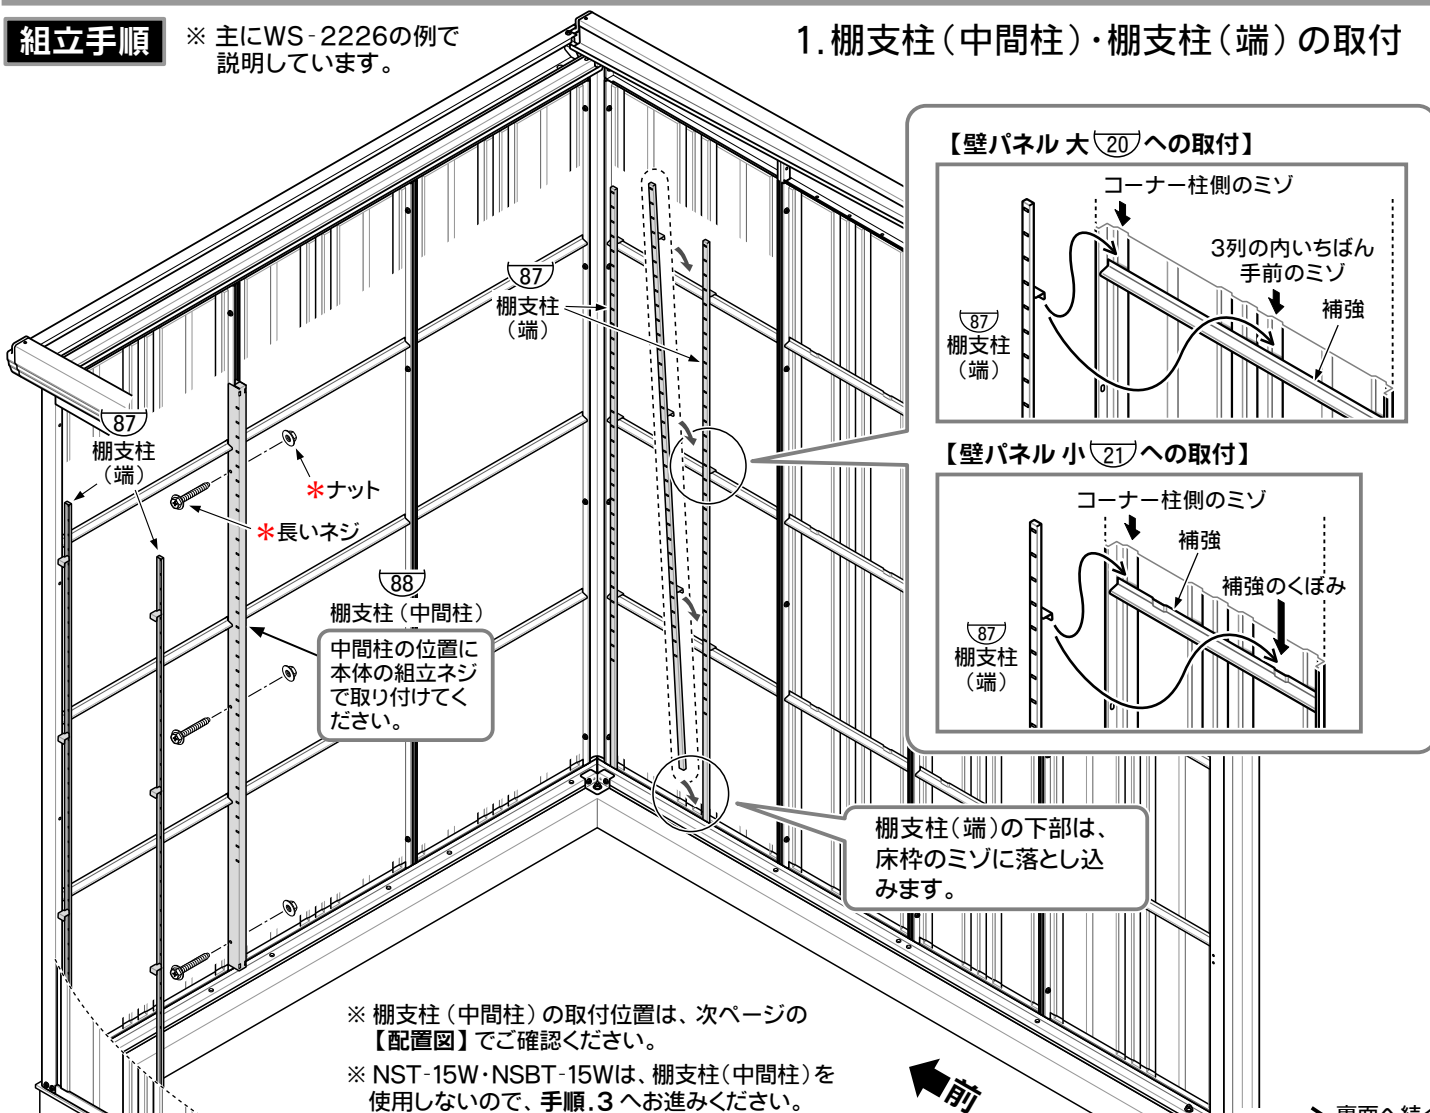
組立手順

※ 主にWS-2226の例で説明しています。

1. 棚支柱(中間柱)・棚支柱(端)の取付

【壁パネル 大 20 への取付】

コーナー柱側のミゾ

3列の内いちばん手前のミゾ

補強

87
棚支柱
(端)

【壁パネル 小 21 への取付】

コーナー柱側のミゾ

補強

補強のくぼみ

87
棚支柱
(端)

87
棚支柱
(端)

87
棚支柱
(端)

＊ナット

＊長いネジ

88
棚支柱(中間柱)

中間柱の位置に本体の組立ネジで取り付けてください。

棚支柱(端)の下部は、床枠のミゾに落とし込みます。

※ 棚支柱(中間柱)の取付位置は、次ページの【配置図】でご確認ください。

※ NST-15W・NSBT-15Wは、棚支柱(中間柱)を使用しないので、手順.3 へお進みください。

前

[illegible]